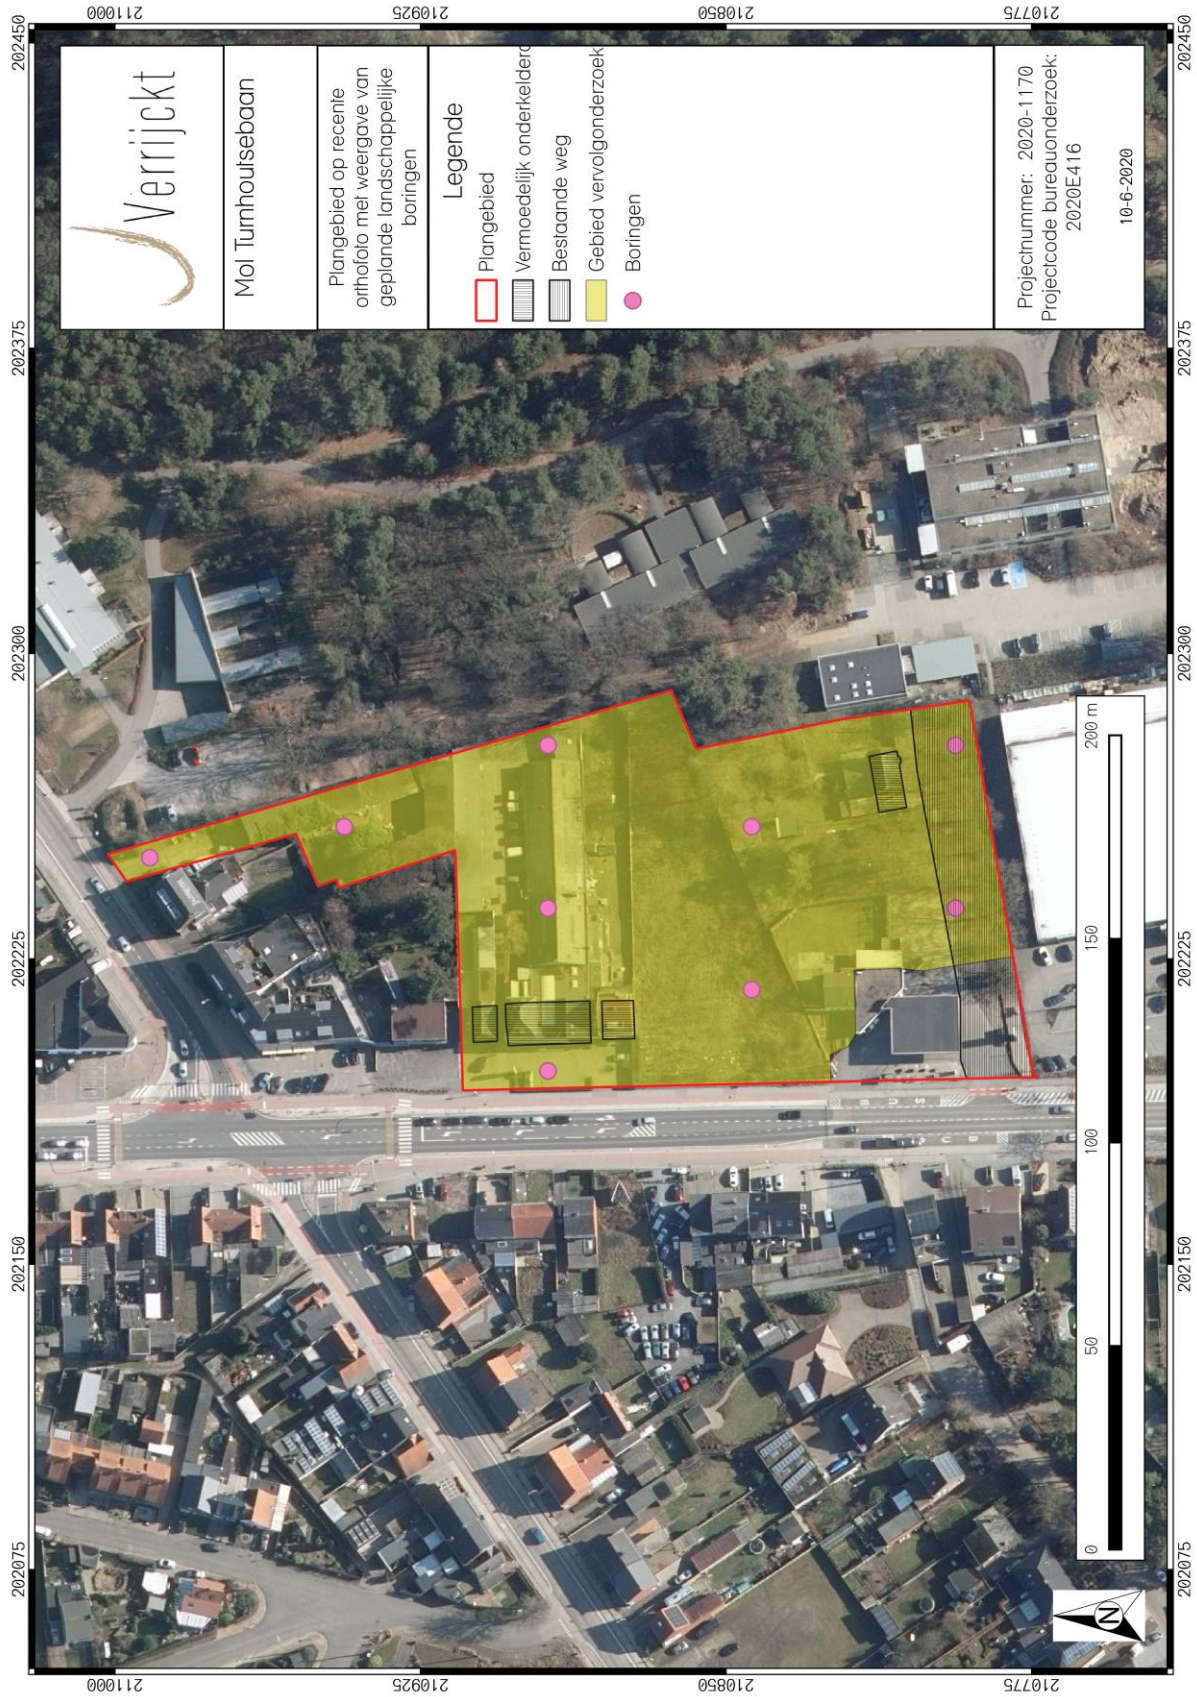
Verrijckt

Mol Turnhoutsebaan

Plangebied op recente orthofoto met weergave van geplande landschappelijke boringen

Legende
Plangebied
Vermoedelijk onderkelderd
Bestaande weg
Gebied vervolgonderzoek
Boringen

Projectnummer: 2020-1170
Projectcode bureauonderzoek: 2020E416

10-6-2020

0 50 100 150 200 m

N

211000
210925
210850
210775
211000
210925
210850
210775
202450
202375
202300
202225
202150
202075
202450
202375
202300
202225
202150
202075